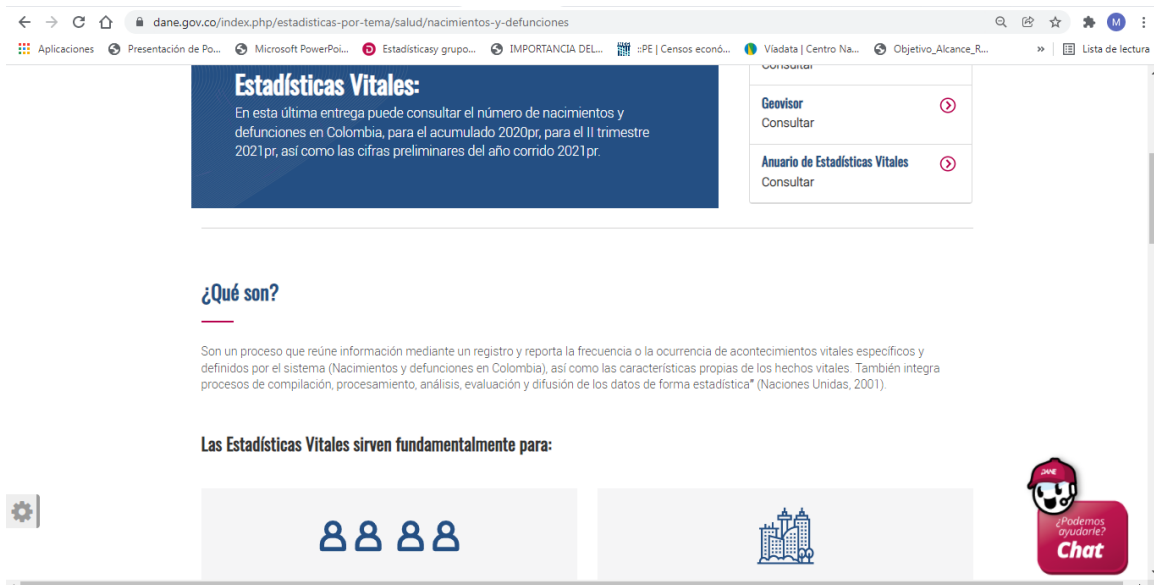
dane.gov.co/index.php/estadisticas-por-tema/salud/nacimientos-y-defunciones

Aplicaciones Presentación de Po... Microsoft PowerPoi... Estadísticasy grupo... IMPORTANCIA DEL... ::PE | Censos econó... Viadata | Centro Na... Objetivo_Alcance_R... » Lista de lectura

Estadísticas Vitales:

En esta última entrega puede consultar el número de nacimientos y defunciones en Colombia, para el acumulado 2020pr, para el II trimestre 2021pr, así como las cifras preliminares del año corrido 2021pr.

Consultar

Geovisor
Consultar

Anuario de Estadísticas Vitales
Consultar

¿Qué son?

Son un proceso que reúne información mediante un registro y reporta la frecuencia o la ocurrencia de acontecimientos vitales específicos y definidos por el sistema (Nacimientos y defunciones en Colombia), así como las características propias de los hechos vitales. También integra procesos de compilación, procesamiento, análisis, evaluación y difusión de los datos de forma estadística" (Naciones Unidas, 2001).

Las Estadísticas Vitales sirven fundamentalmente para:

DANE
¿Podemos ayudarle?
Chat